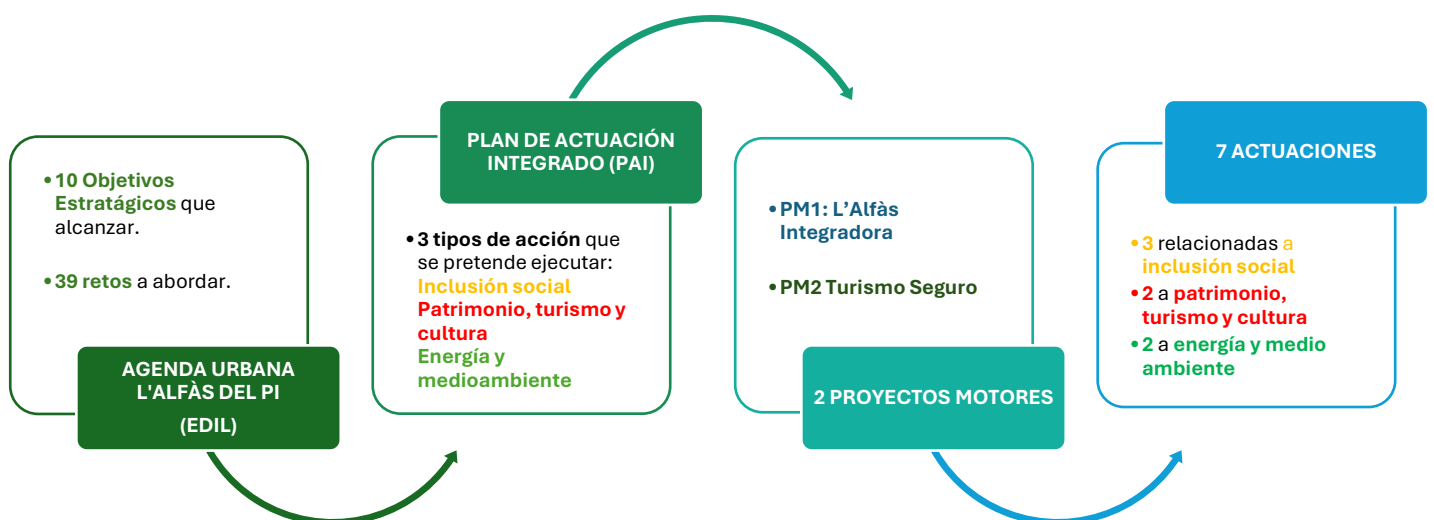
• 10 Objetivos Estratégicos que alcanzar.

• 39 retos a abordar.

AGENDA URBANA L'ALFÀS DEL PI
(EDIL)

PLAN DE ACTUACIÓN INTEGRADO (PAI)

• 3 tipos de acción que se pretende ejecutar:
Inclusión social
Patrimonio, turismo y cultura
Energía y medioambiente

• PM1: L'Alfàs Integradora

• PM2 Turismo Seguro

2 PROYECTOS MOTORES

7 ACTUACIONES

• 3 relacionadas a inclusión social
• 2 a patrimonio, turismo y cultura
• 2 a energía y medio ambiente